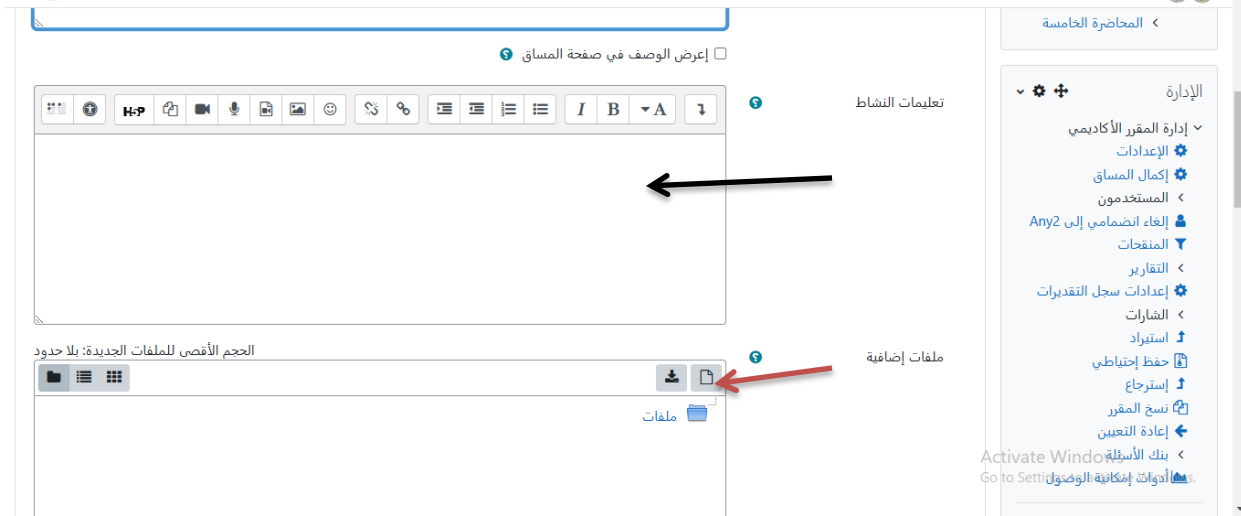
المحاضرة الخامسة

إعرض الوصف في صفحة المساق

الإدارة

إدارة المقرر الأكاديمي
الإعدادات
إكمال المساق
المستخدمون
إلغاء انضمامي إلى Any2
المنقحات
التقارير
إعدادات سجل التقديرات
الشارات
استيراد
حفظ إحتياطي
إسترجاع
نسخ المقرر
إعادة التعيين
بنك الأسئلة
أدوات إمكانية الوصول

تعليمات النشاط

A B I

H-P

ملفات إضافية

الحجم الأقصى للملفات الجديدة: بلا حدود

ملفات

Activate Windows
Go to Settings to activate Windows.